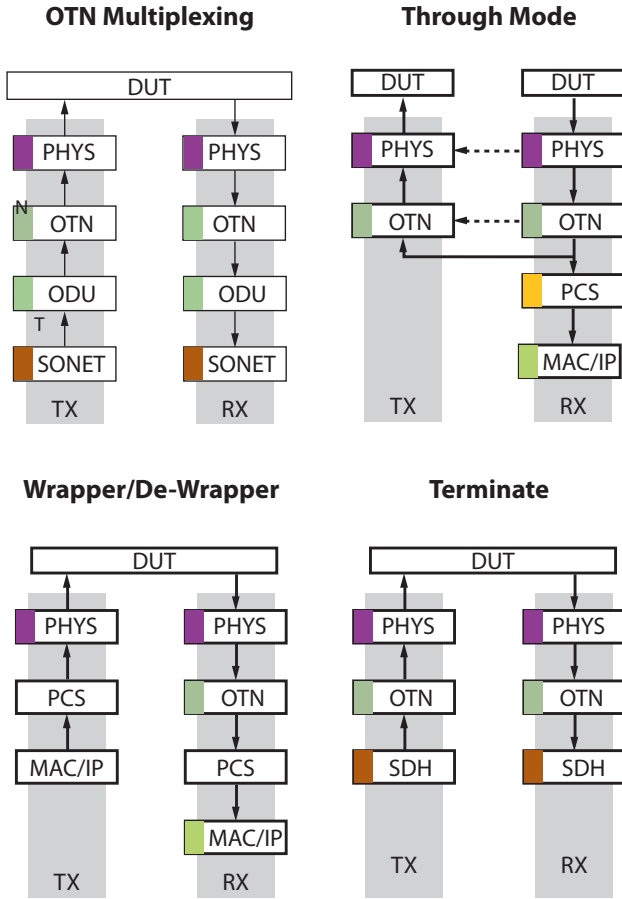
OTN Multiplexing

DUT

PHYS
PHYS
N
OTN
OTN
ODU
ODU
T
SONET
SONET
TX
RX

Through Mode

DUT
DUT
PHYS
PHYS
OTN
OTN
PCS
MAC/IP
TX
RX

Wrapper/De-Wrapper

DUT
PHYS
PHYS
PCS
OTN
MAC/IP
PCS
MAC/IP
TX
RX

Terminate

DUT
PHYS
PHYS
OTN
OTN
SDH
SDH
TX
RX